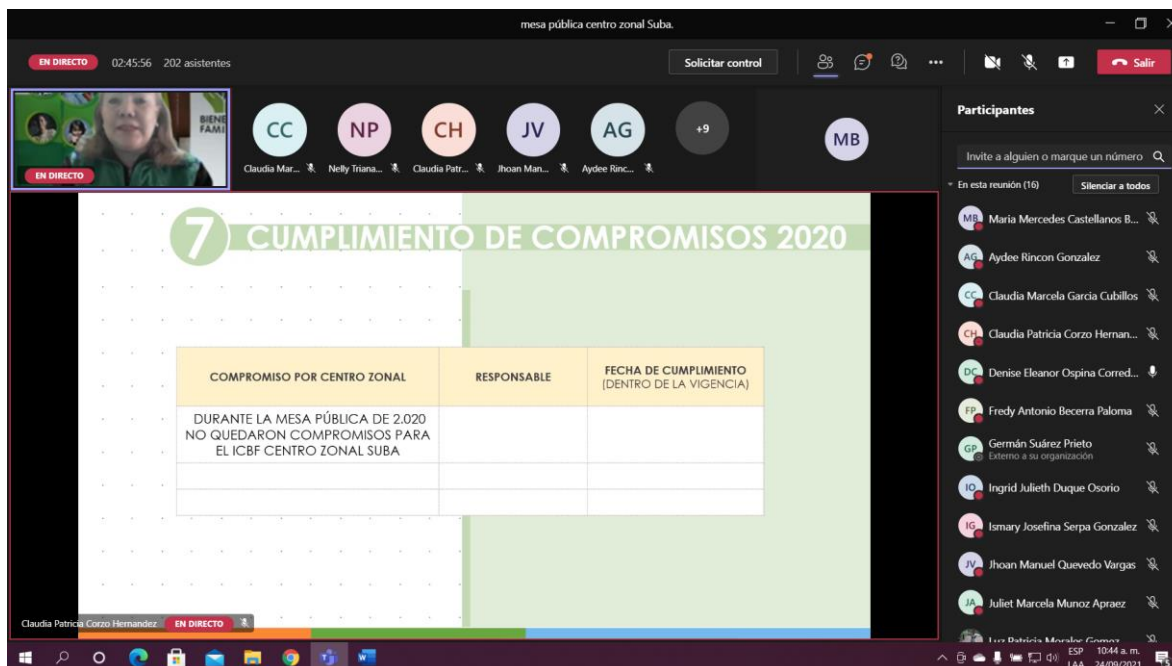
mesa pública centro zonal Suba.

EN DIRECTO 02:45:56 202 asistentes

Solicitar control

Salir

BIENE FAMI

EN DIRECTO

CC Claudia Mar...
NP Nelly Triana...
CH Claudia Patr...
JV Jhoan Man...
AG Aydee Rinc...
+9
MB

Participantes

Invite a alguien o marque un número

En esta reunión (16)

Silenciar a todos

MB Maria Mercedes Castellanos B...
AG Aydee Rincon Gonzalez
CC Claudia Marcela Garcia Cubillos
CH Claudia Patricia Corzo Hernan...
DC Denise Eleanor Ospina Corred...
FP Fredy Antonio Becerra Paloma
GP Germán Suárez Prieto
Externo a su organización
IO Ingrid Julieth Duque Osorio
IG Ismary Josefina Serpa Gonzalez
JV Jhoan Manuel Quevedo Vargas
JA Juliet Marcela Munoz Apraez
Luz Patricia Morales Gomez

7 CUMPLIMIENTO DE COMPROMISOS 2020

| COMPROMISO POR CENTRO ZONAL | RESPONSABLE | FECHA DE CUMPLIMIENTO (DENTRO DE LA VIGENCIA) |
|---|---|---|
| DURANTE LA MESA PÚBLICA DE 2.020 NO QUEDARON COMPROMISOS PARA EL ICBF CENTRO ZONAL SUBA | | |
| | | |
| | | |

Claudia Patricia Corzo Hernandez EN DIRECTO

ESP LAA 10:44 a. m. 24/09/2021